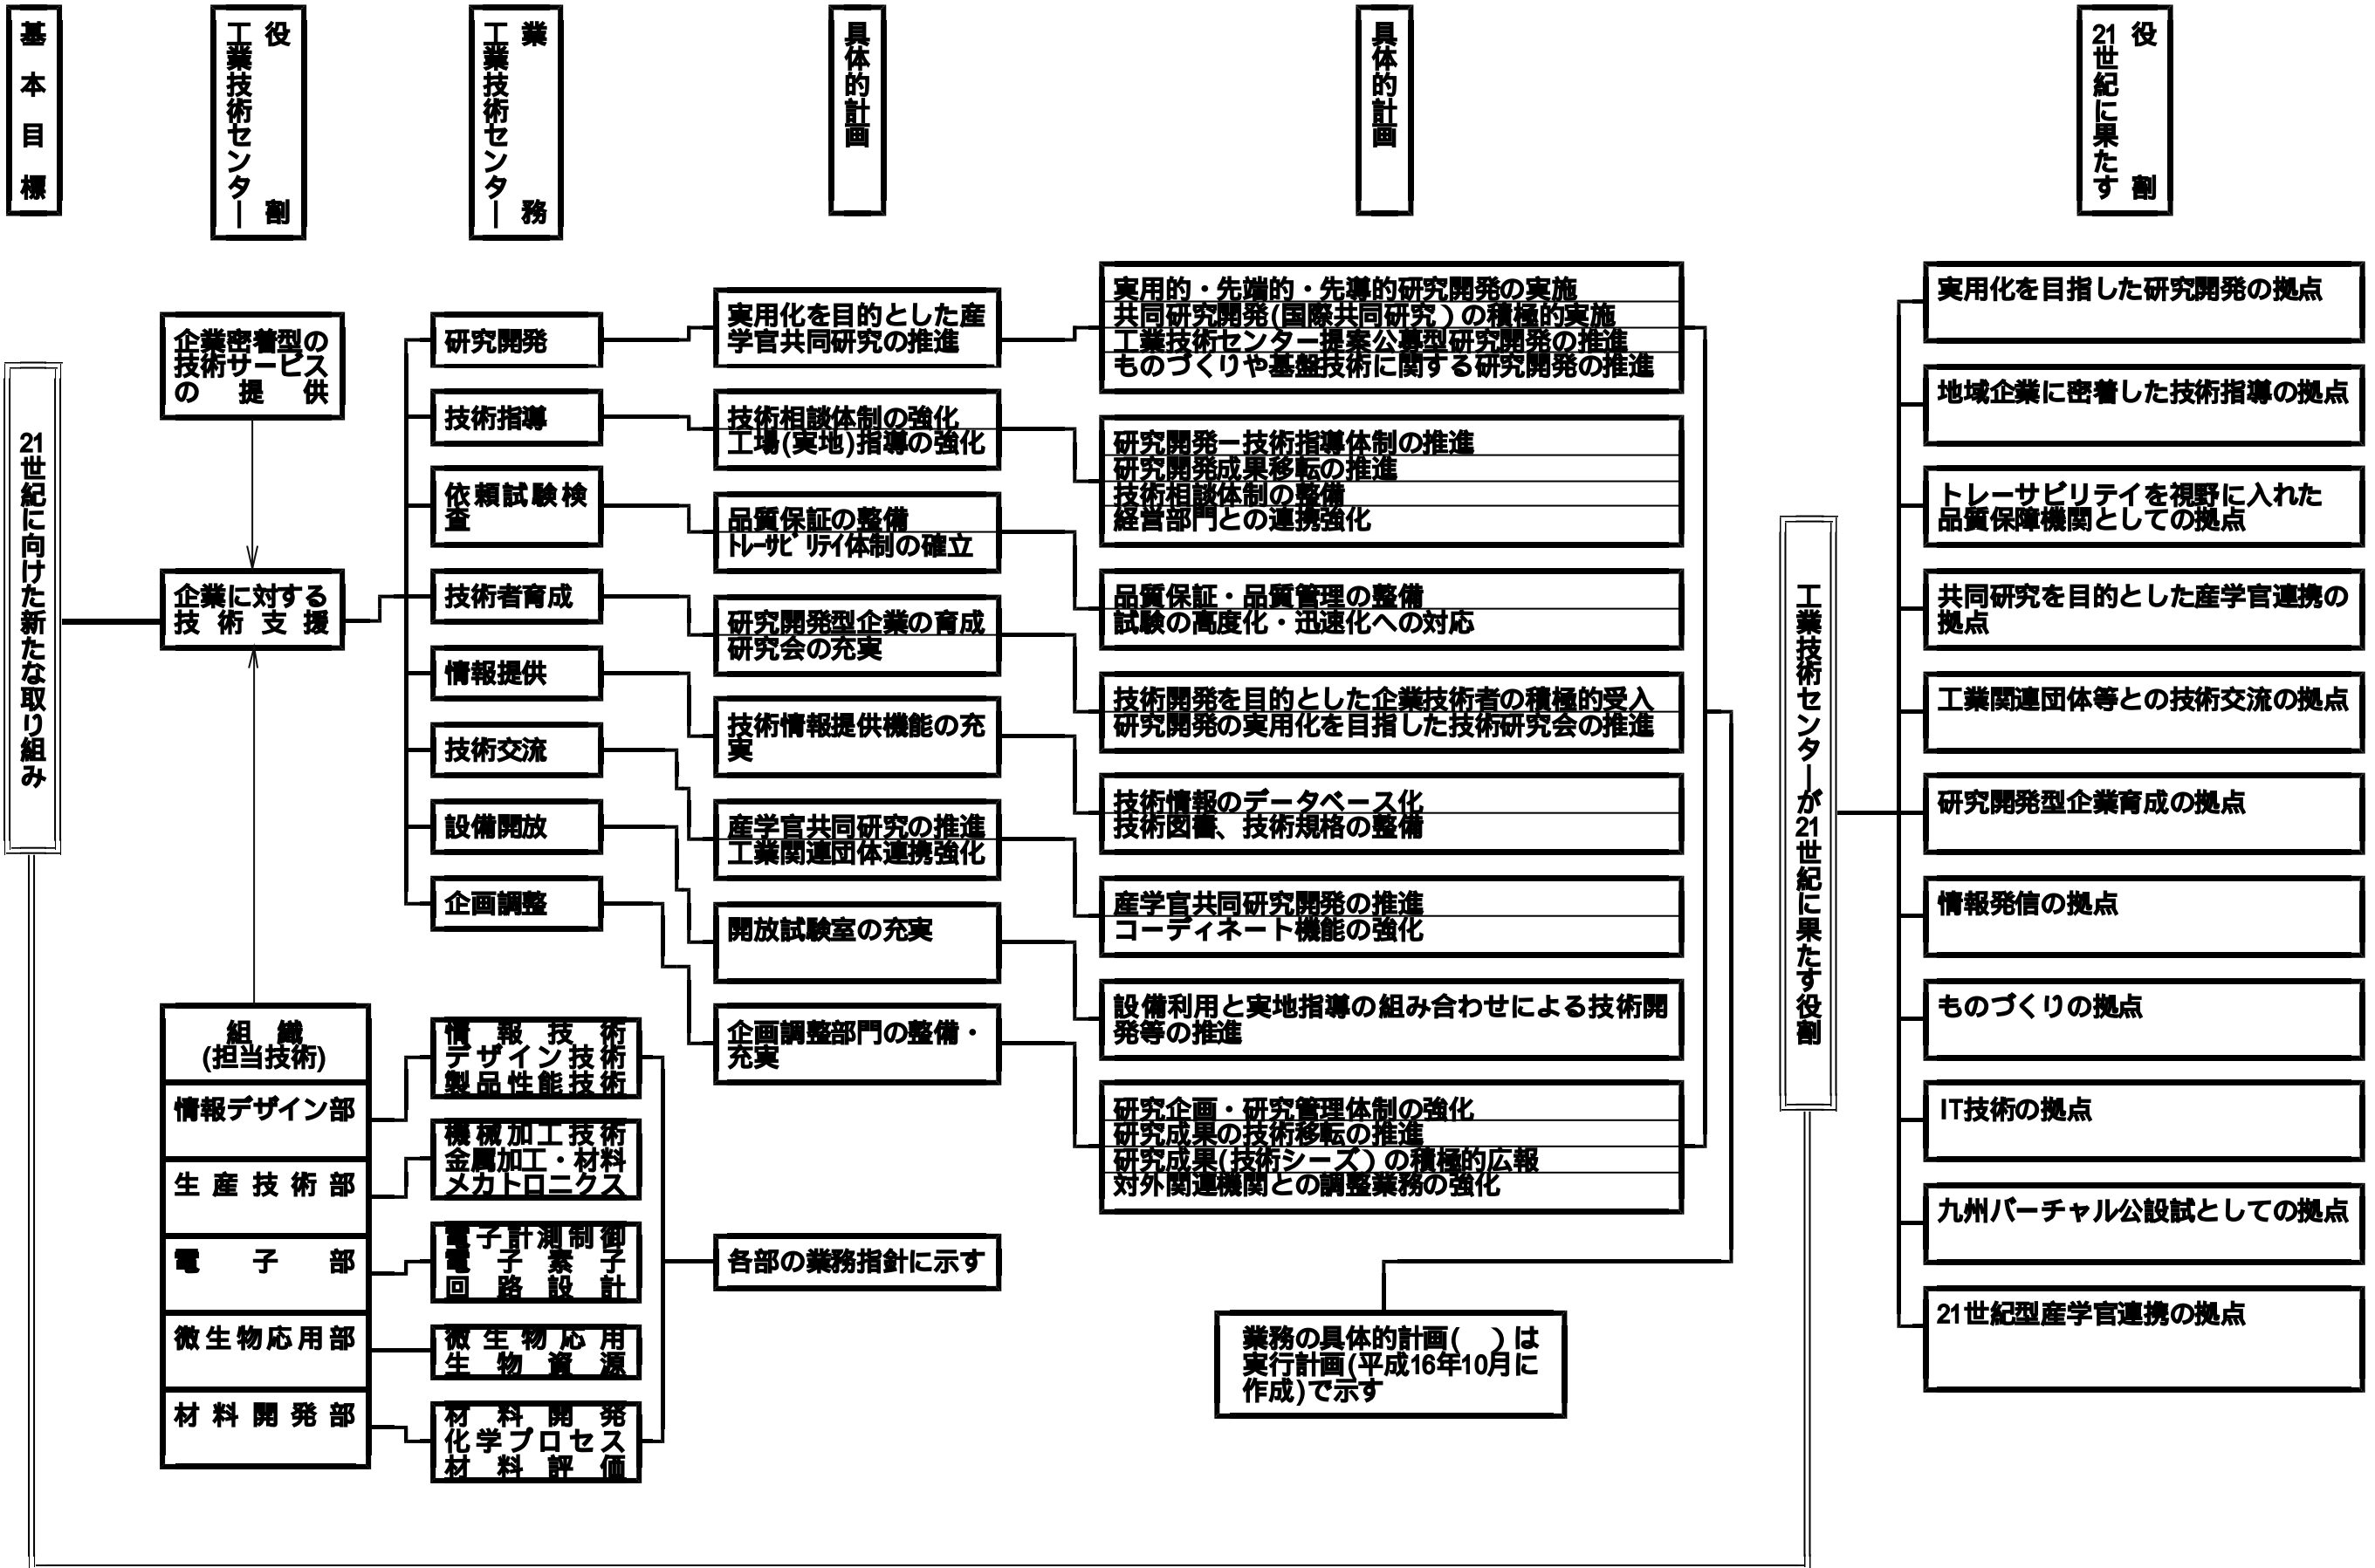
基本目標

工業技術センター 役割

工業技術センター 業務

具体的計画

具体的計画

21世紀に果たす 役割

21世紀に向けた新たな取り組み

企業密着型の技術サービスの提供

企業に対する技術支援

組織(担当技術)
情報デザイン部
生産技術部
電子部
微生物応用部
材料開発部

研究開発
技術指導
依頼試験検査
技術者育成
情報提供
技術交流
設備開放
企画調整

情報技術
デザイン技術
製品性能技術

機械加工技術
金属加工・材料
メカトロニクス

電子計測制御
電子素子
回路設計

微生物応用
生物資源

材料開発
化学プロセス
材料評価

実用化を目的とした産学官共同研究の推進
技術相談体制の強化
工場(実地)指導の強化
品質保証の整備
トレーサビリティ体制の確立
研究開発型企業の育成
研究会の充実
技術情報提供機能の充実
産学官共同研究の推進
工業関連団体連携強化
開放試験室の充実
企画調整部門の整備・充実
各部の業務指針に示す

実用的・先端的・先導的研究開発の実施
共同研究開発(国際共同研究)の積極的実施
工業技術センター提案公募型研究開発の推進
ものづくりや基盤技術に関する研究開発の推進

研究開発ー技術指導体制の推進
研究開発成果移転の推進
技術相談体制の整備
経営部門との連携強化

品質保証・品質管理の整備
試験の高度化・迅速化への対応

技術開発を目的とした企業技術者の積極的受入
研究開発の実用化を目指した技術研究会の推進

技術情報のデータベース化
技術図書、技術規格の整備

産学官共同研究開発の推進
コーディネート機能の強化

設備利用と実地指導の組み合わせによる技術開発等の推進

研究企画・研究管理体制の強化
研究成果の技術移転の推進
研究成果(技術シーズ)の積極的広報
対外関連機関との調整業務の強化

業務の具体的計画( )は実行計画(平成16年10月に作成)で示す

工業技術センターが21世紀に果たす役割

実用化を目指した研究開発の拠点
地域企業に密着した技術指導の拠点
トレーサビリテイを視野に入れた品質保障機関としての拠点
共同研究を目的とした産学官連携の拠点
工業関連団体等との技術交流の拠点
研究開発型企業育成の拠点
情報発信の拠点
ものづくりの拠点
IT技術の拠点
九州バーチャル公設試としての拠点
21世紀型産学官連携の拠点